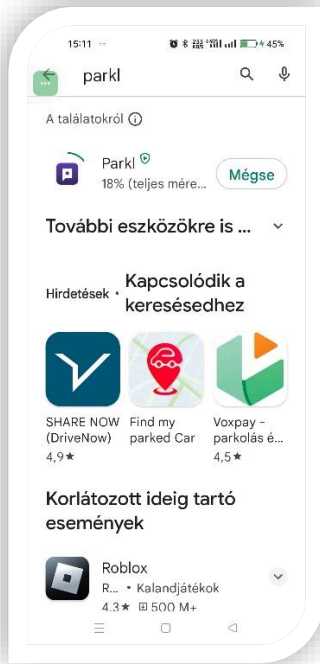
15:11 ·· 45%

parkl

A találatokról ⓘ

Parkl
18% (teljes mére...

Mégse

További eszközökre is ...

Hirdetések · Kapcsolódik a keresésedhez

SHARE NOW (DriveNow)
4,9★

Find my parked Car

Voxpay - parkolás é...
4,5★

Korlátozott ideig tartó események

Roblox
R... • Kalandjátékok
4,3★ 500 M+